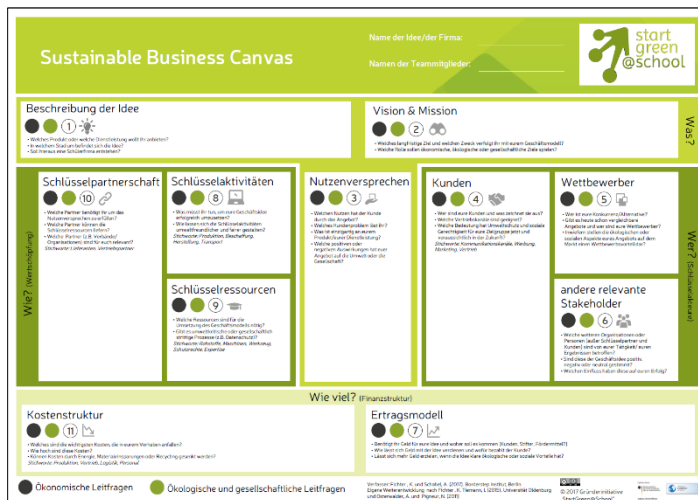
Sustainable Business Canvas

Name der Idee/der Firma:

Namen der Teammitglieder:

start green @school

Beschreibung der Idee

1

• Welches Produkt oder welche Dienstleistung wollt ihr anbieten?
• In welchem Stadium befindet sich die Idee?
• Seit Interesse eine Schülerfirma einsetzen?

Vision & Mission

2

• Welches langfristige Ziel und welcher Zweck verfolgt ihr mit eurem Geschäftsmodell?
• Welche Rolle sollen ökonomische, ökologische oder gesellschaftliche Ziele spielen?

Was?

Wie? (Wertschöpfung)

Schlüsselpartnerschaft

10

• Welche Partner benötigt ihr um das Nutzenversprechen zu erfüllen?
• Welche Partner können die Schlüsselressourcen liefern?
• Welche Partner (z.B. Verbände/ Organisationen) sind für euch relevant?
Stichworte: Lieferanten, Vertriebspartner

Schlüsselaktivitäten

8

• Was müsst ihr tun, um eure Geschäftsidee erfolgreich umzusetzen?
• Wie können die Schlüsselaktivitäten umweltfreundlicher und fairer gestaltet werden?
Stichworte: Produktion, Beschaffung, Herstellung, Transport

Schlüsselressourcen

9

• Welche Ressourcen sind für die Umsetzung des Geschäftsmodells nötig?
• Gibt es umweltschonendere oder gesellschaftlich sinnvolle Prozesse (z.B. Datenschutz)?
Stichworte: Rohstoffe, Maschinen, Werkzeug, Schulzeiten, Expertise

Nutzenversprechen

3

• Welchen Nutzen hat der Kunde durch das Angebot?
• Welches Kundenproblem löst ihr?
• Was ist einzigartig an eurem Produkt/eurer Dienstleistung?
• Welche positiven oder negativen Auswirkungen hat euer Angebot auf die Umwelt oder die Gesellschaft?

Kunden

4

• Wer sind eure Kunden und wen erreicht ihr sie?
• Welche Vertriebskanäle sind geeignet?
• Welche Bedeutung hat Umweltschutz und soziale Gerechtigkeit für eure Zielgruppe jetzt und voraussichtlich in der Zukunft?
Stichworte: Kommunikationskanäle, Werbung, Marketing, Vertrieb

Wettbewerber

5

• Wer ist eure Konkurrenz/Alternative?
• Gibt es heute schon vergleichbare Angebote und wer sind eure Wettbewerber?
• Inwiefern stellen die ökologischen oder sozialen Aspekte eures Angebots auf dem Markt einen Wettbewerbsvorteil dar?

andere relevante Stakeholder

6

• Welche weiteren Organisationen oder Personen (außer Schlüsselpartner und Kunden) sind von eurer Tätigkeit/ eurem Ergebnissen betroffen?
• Sind diese der Geschäftsidee positiv, negativ oder neutral gesinnt?
• Welchen Einfluss haben diese auf euren Erfolg?

Wer? (Schlüsselakteure)

Wie viel? (Finanzstruktur)

Kostenstruktur

11

• Welches sind die wichtigsten Kosten, die in eurem Vorhaben anfallen?
• Wie hoch sind diese Kosten?
• Können Kosten durch Energie, Materialeinsparungen oder Recycling gesenkt werden?
Stichworte: Produktion, Vertrieb, Logistik, Personal

Ertragsmodell

7

• Benötigt ihr Geld für eure Idee und woher soll es kommen (Kunden, Stifter, Fördermittel)?
• Wie lasst sich Geld mit der Idee verdienen und wofür bezahlt der Kunde?
• Lasst sich mehr Geld erzielen, wenn die Idee klare ökologische oder soziale Vorteile hat?

Ökonomische Leitfragen

Ökologische und gesellschaftliche Leitfragen

Verfasser: Fichter, K. und Schabel, A. (2007), Bootcamp Institut, Berlin
Eigene Weiterentwicklung nach: Fichter, K.; Tiemann, I. (2015), Universität Oldenburg und Osterwalder, A. und Pigneur, Y. (2011)

© 2017 Gründerinitiative StartGreen@School